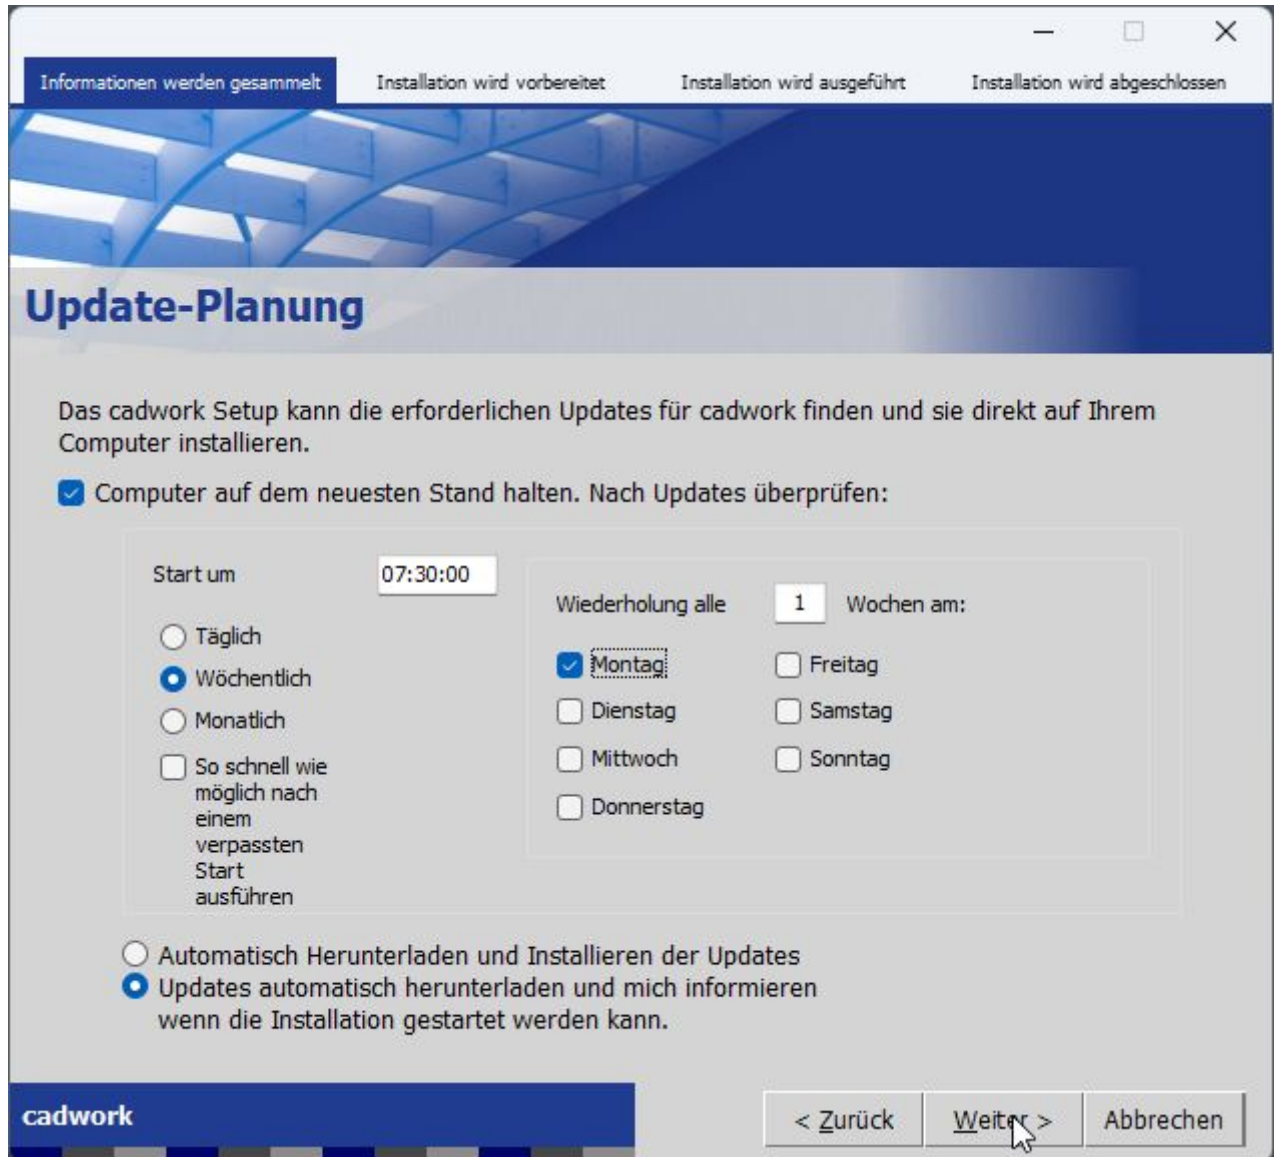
Informationen werden gesammelt
Installation wird vorbereitet
Installation wird ausgeführt
Installation wird abgeschlossen

Update-Planung

Das cadwork Setup kann die erforderlichen Updates für cadwork finden und sie direkt auf Ihrem Computer installieren.

Computer auf dem neuesten Stand halten. Nach Updates überprüfen:

Start um 07:30:00

Täglich
Wöchentlich
Monatlich
So schnell wie möglich nach einem verpassten Start ausführen

Wiederholung alle 1 Wochen am:

Montag
Dienstag
Mittwoch
Donnerstag
Freitag
Samstag
Sonntag

Automatisch Herunterladen und Installieren der Updates
Updates automatisch herunterladen und mich informieren wenn die Installation gestartet werden kann.

cadwork

< Zurück
Weiter >
Abbrechen